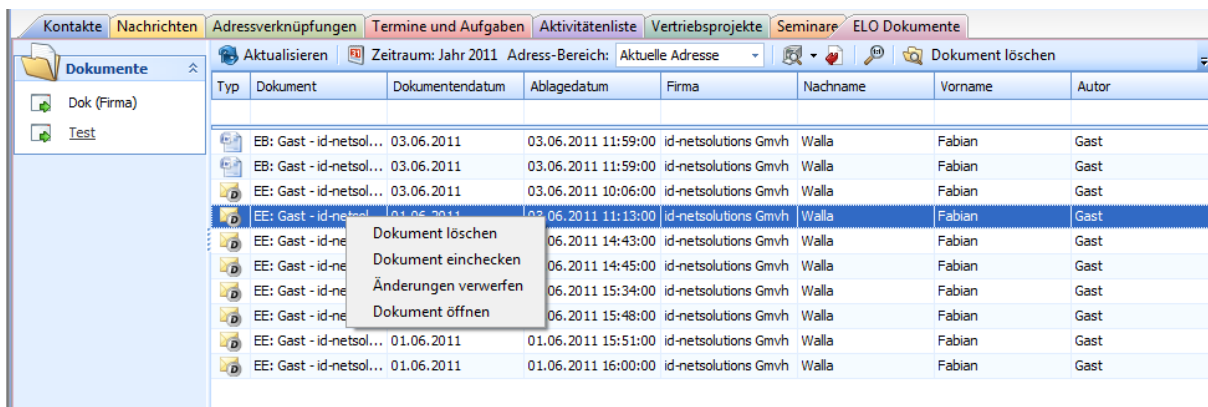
Kontakte | Nachrichten | Adressverknüpfungen | Termine und Aufgaben | Aktivitätenliste | Vertriebsprojekte | Seminare | ELO Dokumente

Dokumente

Dok (Firma)

Test

Aktualisieren | Zeitraum: Jahr 2011 Adress-Bereich: Aktuelle Adresse | Dokument löschen

| Typ | Dokument | Dokumentendatum | Ablagedatum | Firma | Nachname | Vorname | Autor |
|---|---|---|---|---|---|---|---|
| | EB: Gast - id-netsol... | 03.06.2011 | 03.06.2011 11:59:00 | id-netsolutions Gmvh | Walla | Fabian | Gast |
| | EB: Gast - id-netsol... | 03.06.2011 | 03.06.2011 11:59:00 | id-netsolutions Gmvh | Walla | Fabian | Gast |
| | EE: Gast - id-netsol... | 03.06.2011 | 03.06.2011 10:06:00 | id-netsolutions Gmvh | Walla | Fabian | Gast |
| | EE: Gast - id-netsol... | 01.06.2011 | 03.06.2011 11:13:00 | id-netsolutions Gmvh | Walla | Fabian | Gast |
| | EE: Gast - id-ne | | .06.2011 14:43:00 | id-netsolutions Gmvh | Walla | Fabian | Gast |
| | EE: Gast - id-ne | | .06.2011 14:45:00 | id-netsolutions Gmvh | Walla | Fabian | Gast |
| | EE: Gast - id-ne | | .06.2011 15:34:00 | id-netsolutions Gmvh | Walla | Fabian | Gast |
| | EE: Gast - id-ne | | .06.2011 15:48:00 | id-netsolutions Gmvh | Walla | Fabian | Gast |
| | EE: Gast - id-netsol... | 01.06.2011 | 01.06.2011 15:51:00 | id-netsolutions Gmvh | Walla | Fabian | Gast |
| | EE: Gast - id-netsol... | 01.06.2011 | 01.06.2011 16:00:00 | id-netsolutions Gmvh | Walla | Fabian | Gast |

Dokument löschen
Dokument einchecken
Änderungen verwerfen
Dokument öffnen